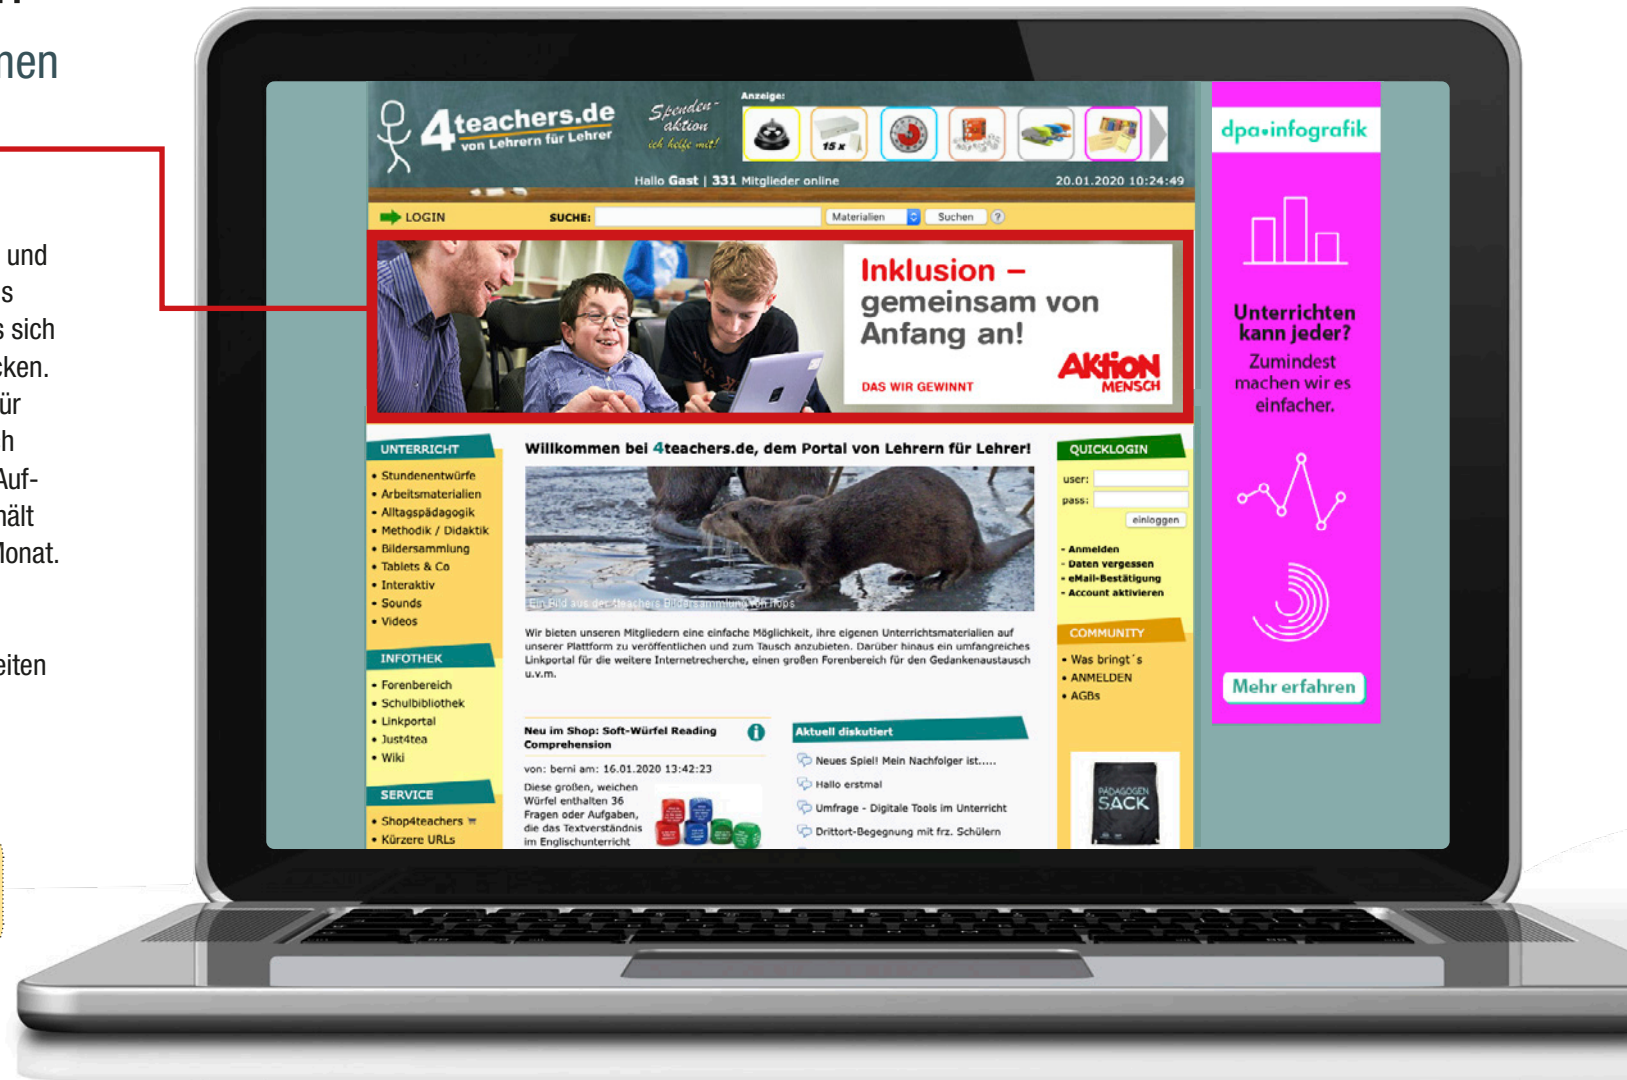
nen

und
s
s sich
ken.
ür
h
Auf-
hält
Monat.

eiten

4teachers.de von Lehrern für Lehrer

Spenden-aktion ich helfe mit!

Anzeige:

15 x

Hallo Gast | 331 Mitglieder online 20.01.2020 10:24:49

LOGIN SUCHE: Materialien Suchen ?

Inklusion – gemeinsam von Anfang an!

DAS WIR GEWINNT

AKTION MENSCH

UNTERRICHT
• Stundenentwürfe
• Arbeitsmaterialien
• Alltagspädagogik
• Methodik / Didaktik
• Bildersammlung
• Tablets & Co
• Interaktiv
• Sounds
• Videos

INFOTHEK
• Forenbereich
• Schulbibliothek
• Linkportal
• Just4tea
• Wiki

SERVICE
• Shop4teachers
• Kürzere URLs

Willkommen bei 4teachers.de, dem Portal von Lehrern für Lehrer!

Ein Bild aus der 4teachers Bildersammlung von hops

Wir bieten unseren Mitgliedern eine einfache Möglichkeit, ihre eigenen Unterrichtsmaterialien auf unserer Plattform zu veröffentlichen und zum Tausch anzubieten. Darüber hinaus ein umfangreiches Linkportal für die weitere Internetrecherche, einen großen Forenbereich für den Gedankenaustausch u.v.m.

Neu im Shop: Soft-Würfel Reading Comprehension

von: berni am: 16.01.2020 13:42:23

Diese großen, weichen Würfel enthalten 36 Fragen oder Aufgaben, die das Textverständnis im Englischunterricht

Aktuell diskutiert
Neues Spiel! Mein Nachfolger ist.....
Hallo erstmal
Umfrage - Digitale Tools im Unterricht
Drittort-Begegnung mit frz. Schülern

QUICKLOGIN
user:
pass:
einloggen
- Anmelden
- Daten vergessen
- eMail-Bestätigung
- Account aktivieren

COMMUNITY
• Was bringt´s
• ANMELDEN
• AGBs

PÄDAGOGEN SACK

dpa•infografik

Unterrichten kann jeder?
Zumindest machen wir es einfacher.

Mehr erfahren